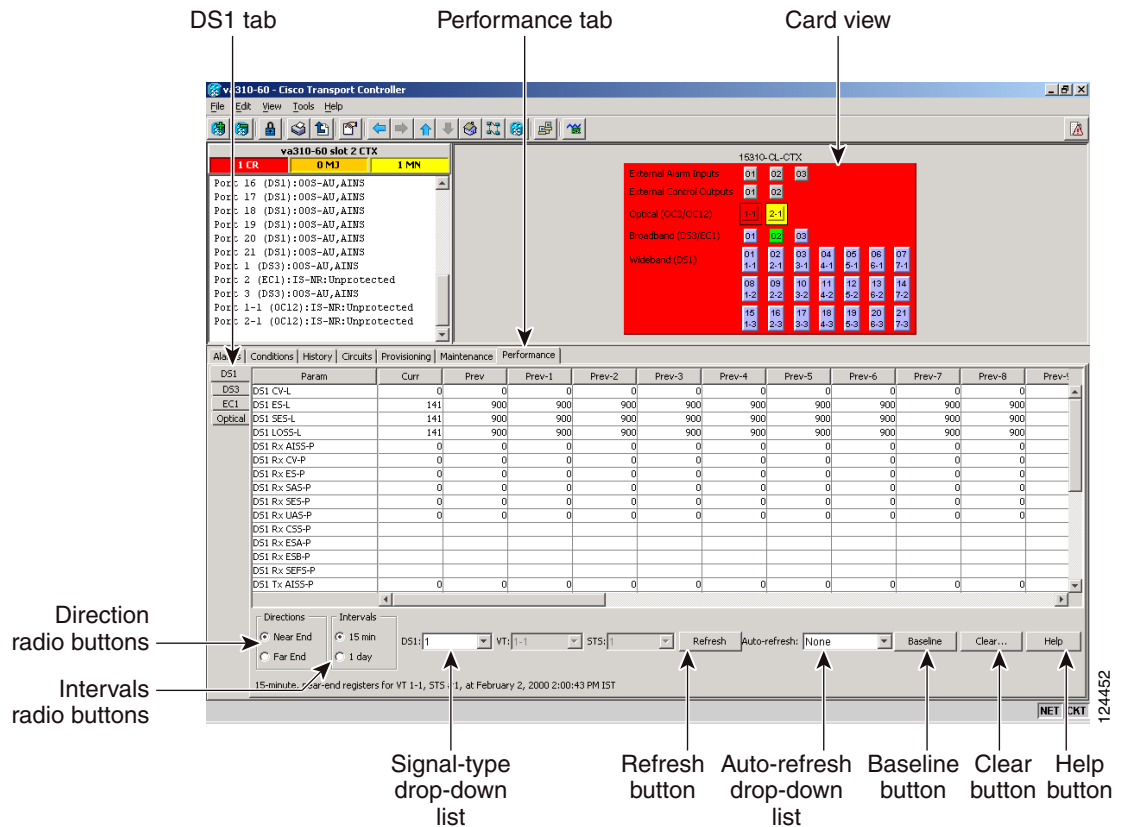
DS1 tab

Performance tab

Card view

va310-60 - Cisco Transport Controller

File Edit View Tools Help

va310-60 slot 2 CTX

1 CR 0 MJ 1 MN

Port 16 (DS1):OOS-AU,AINS
Port 17 (DS1):OOS-AU,AINS
Port 18 (DS1):OOS-AU,AINS
Port 19 (DS1):OOS-AU,AINS
Port 20 (DS1):OOS-AU,AINS
Port 21 (DS1):OOS-AU,AINS
Port 1 (DS3):OOS-AU,AINS
Port 2 (EC1):IS-NR:Unprotected
Port 3 (DS3):OOS-AU,AINS
Port 1-1 (OC12):IS-NR:Unprotected
Port 2-1 (OC12):IS-NR:Unprotected

15310-CL-CTX

External Alarm Inputs 01 02 03
External Control Outputs 01 02
Optical (OC3/OC12) 1-1 2-1
Broadband (DS3/EC1) 01 02 03
Wideband (DS1) 01 1-1 02 2-1 03 3-1 04 4-1 05 5-1 06 6-1 07 7-1
08 1-2 09 2-2 10 3-2 11 4-2 12 5-2 13 6-2 14 7-2
15 1-3 16 2-3 17 3-3 18 4-3 19 5-3 20 6-3 21 7-3

Alarms Conditions History Circuits Provisioning Maintenance Performance

DS1
DS3
EC1
Optical

| Param | Curr | Prev | Prev-1 | Prev-2 | Prev-3 | Prev-4 | Prev-5 | Prev-6 | Prev-7 | Prev-8 | Prev-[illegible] |
|---|---|---|---|---|---|---|---|---|---|---|---|
| DS1 CV-L | 0 | 0 | 0 | 0 | 0 | 0 | 0 | 0 | 0 | 0 | |
| DS1 ES-L | 141 | 900 | 900 | 900 | 900 | 900 | 900 | 900 | 900 | 900 | |
| DS1 SES-L | 141 | 900 | 900 | 900 | 900 | 900 | 900 | 900 | 900 | 900 | |
| DS1 LOSS-L | 141 | 900 | 900 | 900 | 900 | 900 | 900 | 900 | 900 | 900 | |
| DS1 Rx AISS-P | 0 | 0 | 0 | 0 | 0 | 0 | 0 | 0 | 0 | 0 | |
| DS1 Rx CV-P | 0 | 0 | 0 | 0 | 0 | 0 | 0 | 0 | 0 | 0 | |
| DS1 Rx ES-P | 0 | 0 | 0 | 0 | 0 | 0 | 0 | 0 | 0 | 0 | |
| DS1 Rx SAS-P | 0 | 0 | 0 | 0 | 0 | 0 | 0 | 0 | 0 | 0 | |
| DS1 Rx SES-P | 0 | 0 | 0 | 0 | 0 | 0 | 0 | 0 | 0 | 0 | |
| DS1 Rx UAS-P | 0 | 0 | 0 | 0 | 0 | 0 | 0 | 0 | 0 | 0 | |
| DS1 Rx CSS-P | | | | | | | | | | | |
| DS1 Rx ESA-P | | | | | | | | | | | |
| DS1 Rx ESB-P | | | | | | | | | | | |
| DS1 Rx SEFS-P | | | | | | | | | | | |
| DS1 Tx AISS-P | 0 | 0 | 0 | 0 | 0 | 0 | 0 | 0 | 0 | 0 | |

Directions
Near End
Far End
Intervals
15 min
1 day

DS1: 1 VT: 1-1 STS: 1 Refresh Auto-refresh: None Baseline Clear... Help

15-minute, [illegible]ear-end registers for VT 1-1, STS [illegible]1, at February 2, 2000 2:00:43 PM IST

NET CKT

Direction radio buttons

Intervals radio buttons

Signal-type drop-down list

Refresh button

Auto-refresh drop-down list

Baseline button

Clear button

Help button

124452